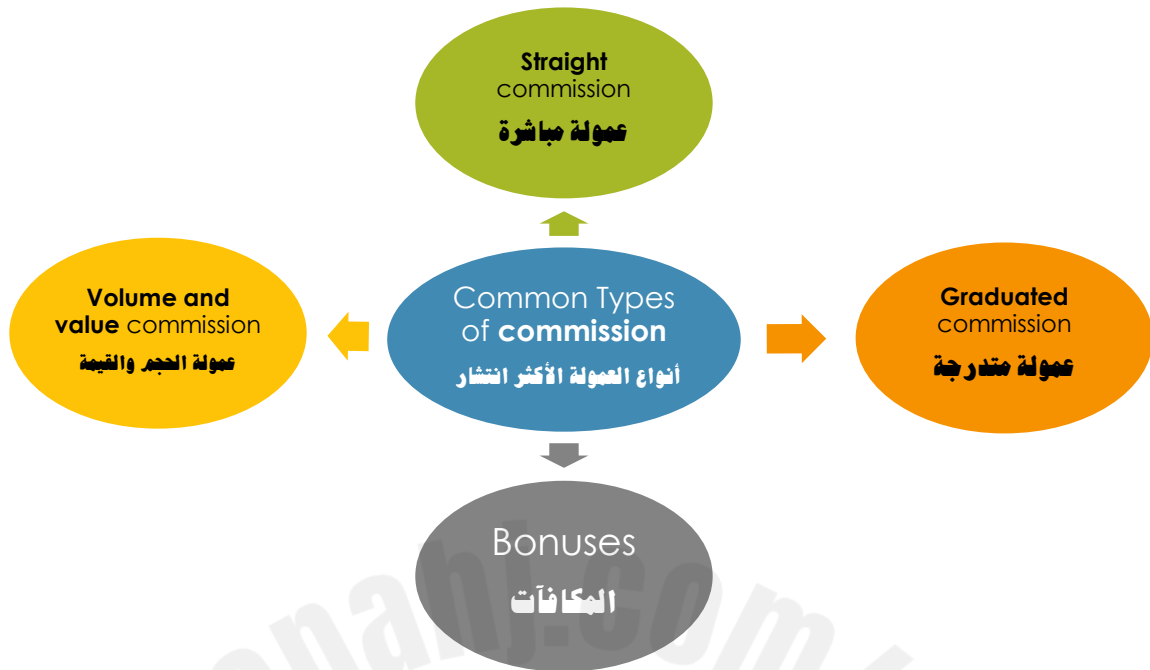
Straight commission
عمولة مباشرة

Volume and value commission
عمولة الحجم والقيمة

Common Types of commission
أنواع العمولة الأكثر انتشار

Graduated commission
عمولة متدرجة

Bonuses
المكافآت

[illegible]nahj.com